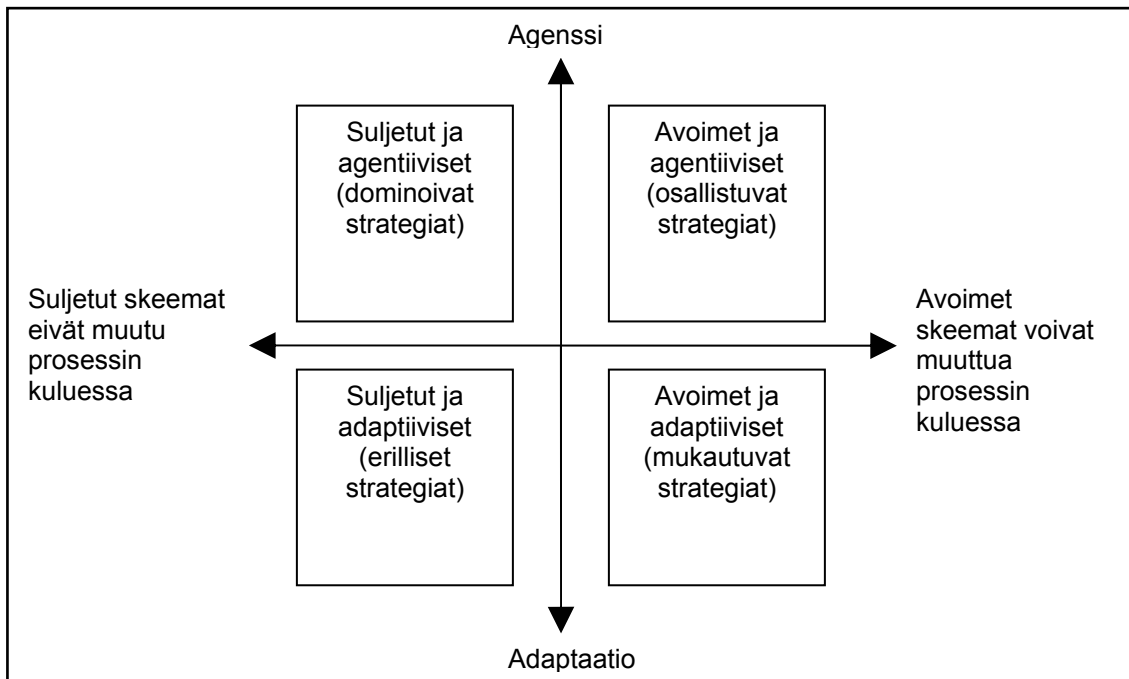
Agenssi

Suljetut ja agentiiviset (dominoivat strategiat)

Avoimet ja agentiiviset (osallistuvat strategiat)

Suljetut skeemat eivät muutu prosessin kuluessa

Avoimet skeemat voivat muuttua prosessin kuluessa

Suljetut ja adaptiiviset (erilliset strategiat)

Avoimet ja adaptiiviset (mukautuvat strategiat)

Adaptaatio